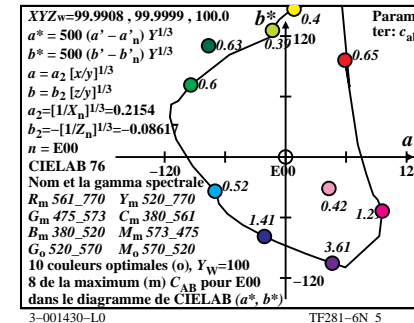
XYZw=99.9908 , 99.9999 , 100.0
$a^* = 500\ (a' - a'_n)\ Y^{1/3}$
$b^* = 500\ (b' - b'_n)\ Y^{1/3}$
$a = a_2\ [x/y]^{1/3}$
$b = b_2\ [z/y]^{1/3}$
$a_2 = [1/X_n]^{1/3} = 0.2154$
$b_2 = -[1/Z_n]^{1/3} = -0.08617$
$n$ = E00
CIELAB 76
Nom et la gamma spectrale
$R_m$ 561_770 $Y_m$ 520_770
$G_m$ 475_573 $C_m$ 380_561
$B_m$ 380_520 $M_m$ 573_475
$G_o$ 520_570 $M_o$ 570_520
10 couleurs optimales (o), $Y_W$=100
8 de la maximum (m) $C_{AB}$ pour E00
dans le diagramme de CIELAB ($a^*$, $b^*$)

$b^*$
0.4
0.63
0.39
120
0.65
0.6
Param
ter: $c_{ab}$
$a$
–120
E00
12
0.52
0.42
1.41
1.2
3.61
–120

3–001430–L0
TF281–6N 5